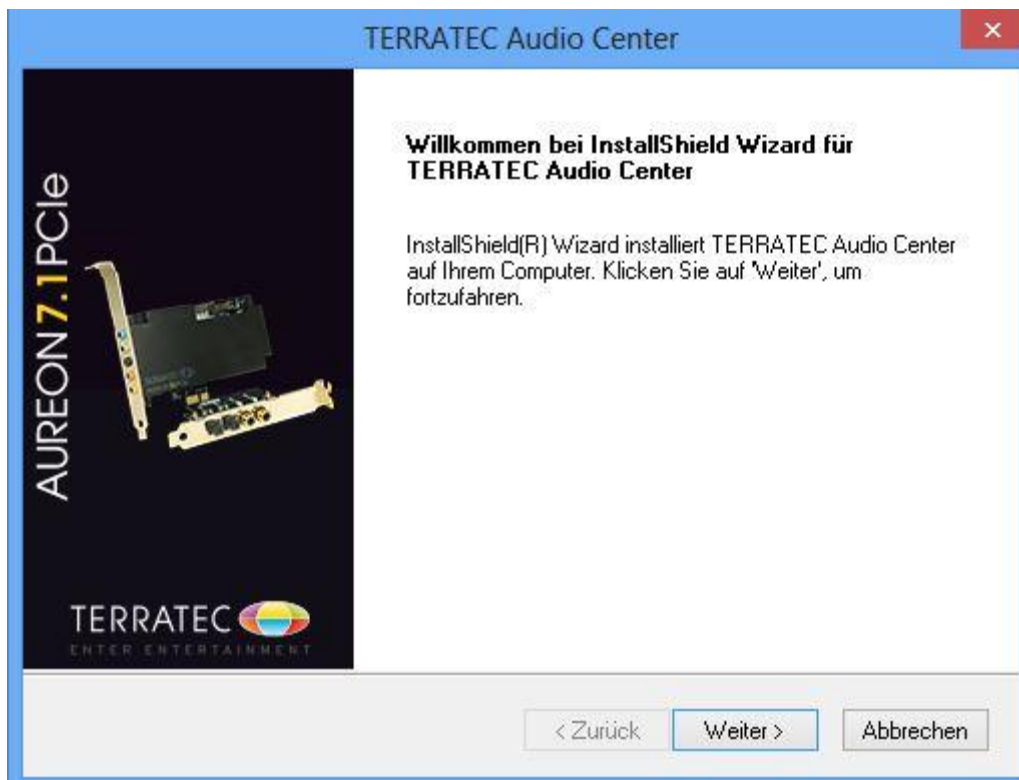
TERRATEC Audio Center

AUREON 7.1 PCIe

TERRATEC
ENTER ENTERTAINMENT

Willkommen bei InstallShield Wizard für TERRATEC Audio Center

InstallShield(R) Wizard installiert TERRATEC Audio Center auf Ihrem Computer. Klicken Sie auf 'Weiter', um fortzufahren.

< Zurück
Weiter >
Abbrechen